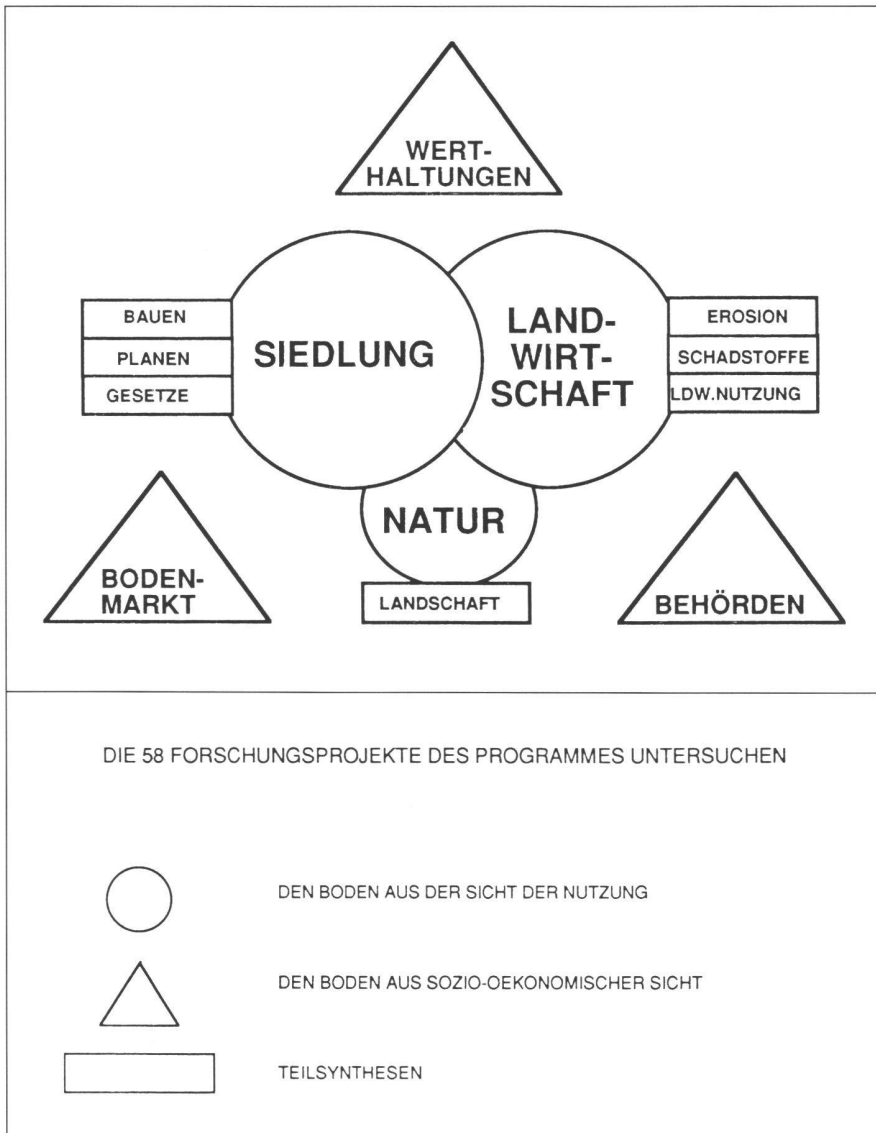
WERT-HALTUNGEN

BAUEN
PLANEN
GESETZE

SIEDLUNG

LAND-WIRT-SCHAFT

EROSION
SCHADSTOFFE
LDW.NUTZUNG

NATUR

LANDSCHAFT

BODEN-MARKT

BEHÖRDEN

DIE 58 FORSCHUNGSPROJEKTE DES PROGRAMMES UNTERSUCHEN

DEN BODEN AUS DER SICHT DER NUTZUNG

DEN BODEN AUS SOZIO-OEKONOMISCHER SICHT

TEILSYNTHESEN